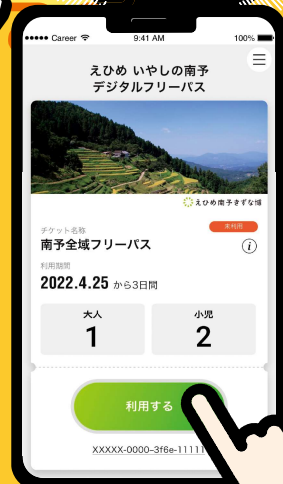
Career 9:41 AM 100%

えひめ いやしの南予
デジタルフリーパス

えひめ南予きずな博

チケット名称
未利用
南予全域フリーパス
i
利用期間
2022.4.25 から3日間

| 大人 | 小児 |
|---|---|
| 1 | 2 |

利用する

XXXXX-0000-3f6e-1111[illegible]